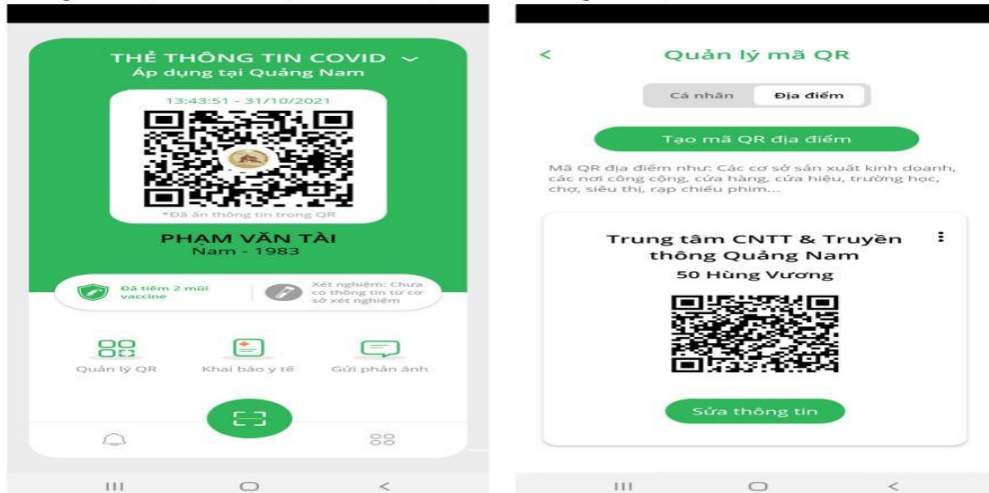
THẺ THÔNG TIN COVID
Áp dụng tại Quảng Nam

13:43:51 - 31/10/2021

*Đã ẩn thông tin trong QR

PHẠM VĂN TÀI
Nam - 1983

Đã tiêm 2 mũi vaccine

Xét nghiệm: Chưa có thông tin từ cơ sở xét nghiệm

Quản lý QR

Khai báo y tế

Gửi phản ánh

<

Quản lý mã QR

Cá nhân

Địa điểm

Tạo mã QR địa điểm

Mã QR địa điểm như: Các cơ sở sản xuất kinh doanh, các nơi công cộng, cửa hàng, cửa hiệu, trường học, chợ, siêu thị, rạp chiếu phim...

Trung tâm CNTT & Truyền thông Quảng Nam
50 Hùng Vương

Sửa thông tin